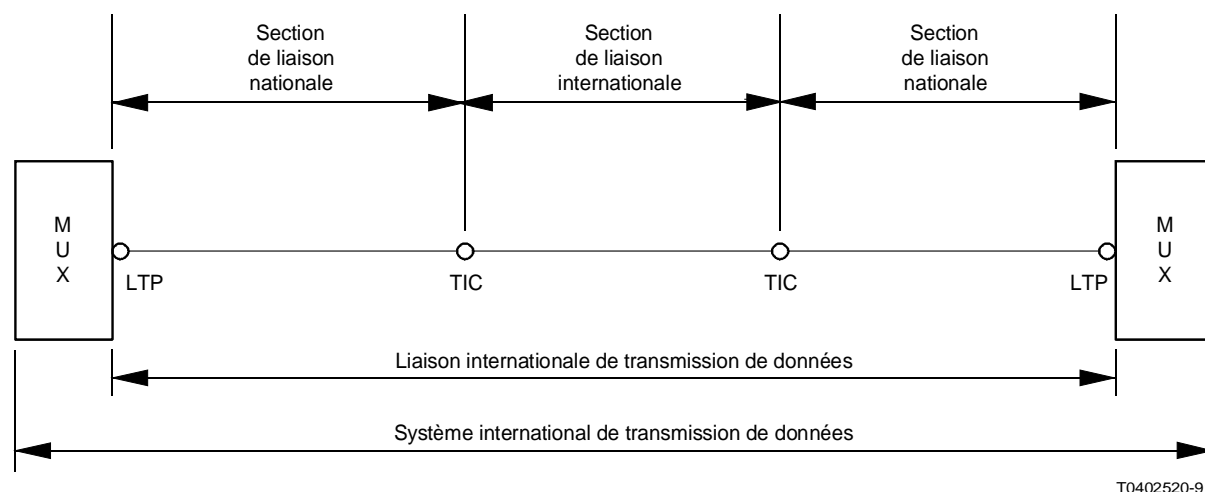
Section de liaison nationale

Section de liaison internationale

Section de liaison nationale

M U X

LTP

TIC

TIC

LTP

M U X

Liaison internationale de transmission de données

Système international de transmission de données

T0402520-9